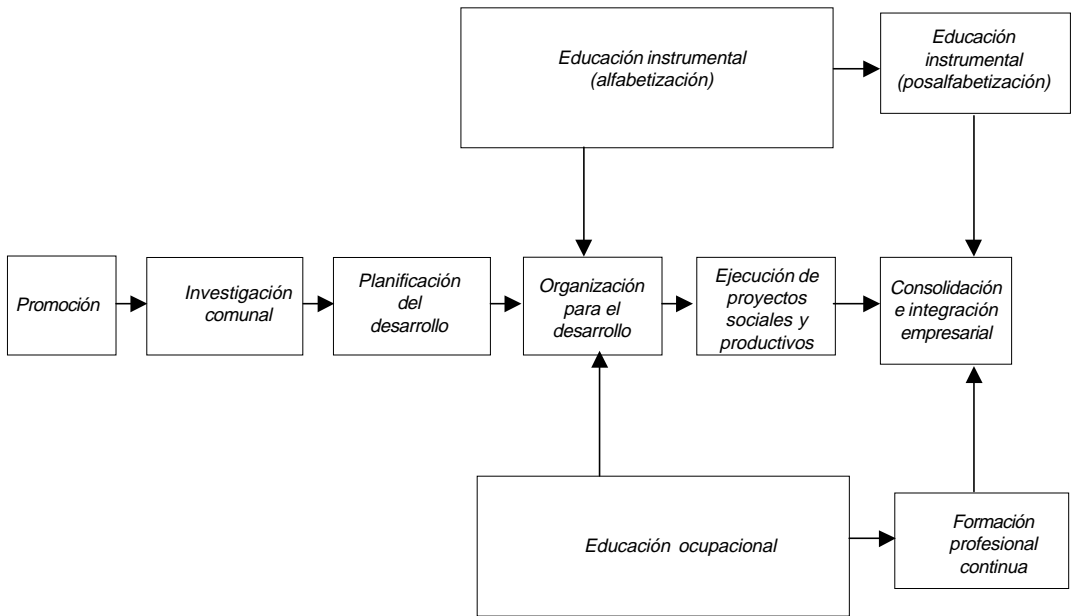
Educación instrumental (alfabetización)

Educación instrumental (posalfabetización)

Promoción

Investigación comunal

Planificación del desarrollo

Organización para el desarrollo

Ejecución de proyectos sociales y productivos

Consolidación e integración empresarial

Educación ocupacional

Formación profesional continua